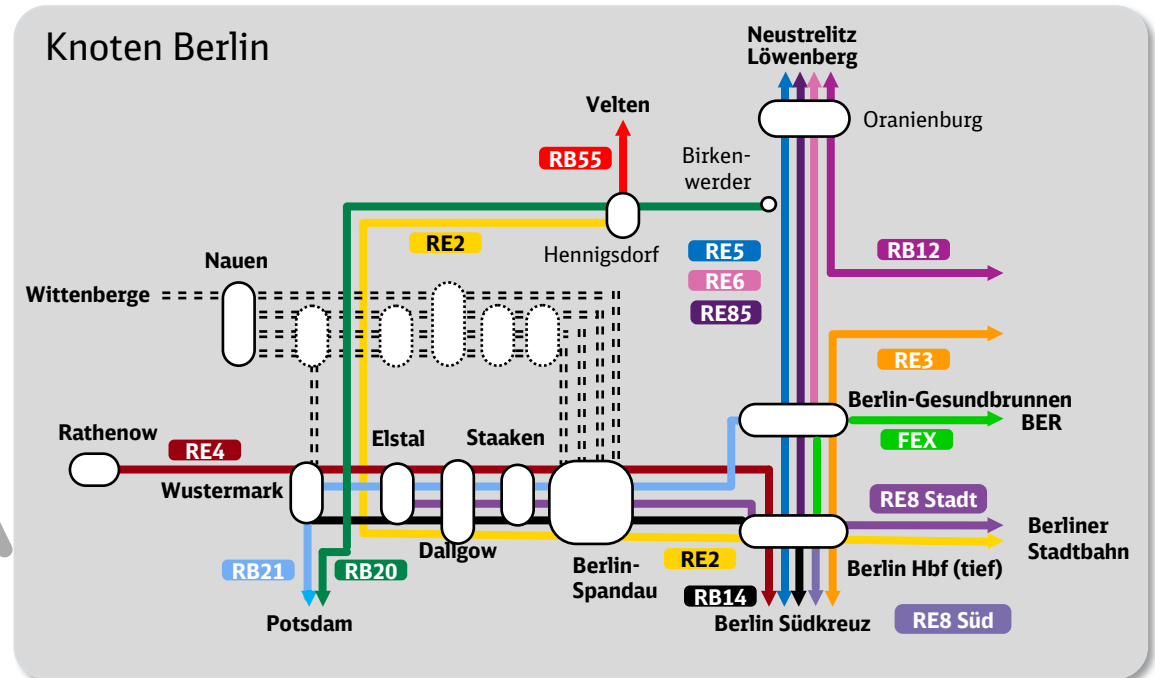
Knoten Berlin

Neustrelitz
Löwenberg

Velten

Oranienburg

RB55

Birkenwerder

Hennigsdorf

RE2

RE5

RE6

RE85

RB12

Nauen

Wittenberge

RE3

Berlin-Gesundbrunnen

BER

FEX

Rathenow

RE4

Elstal

Staaken

Wustermark

RE8 Stadt

Berliner Stadtbahn

Dallgow

RE2

Berlin Hbf (tief)

RB21

RB20

Berlin-Spandau

RB14

Potsdam

Berlin Südkreuz

RE8 Süd